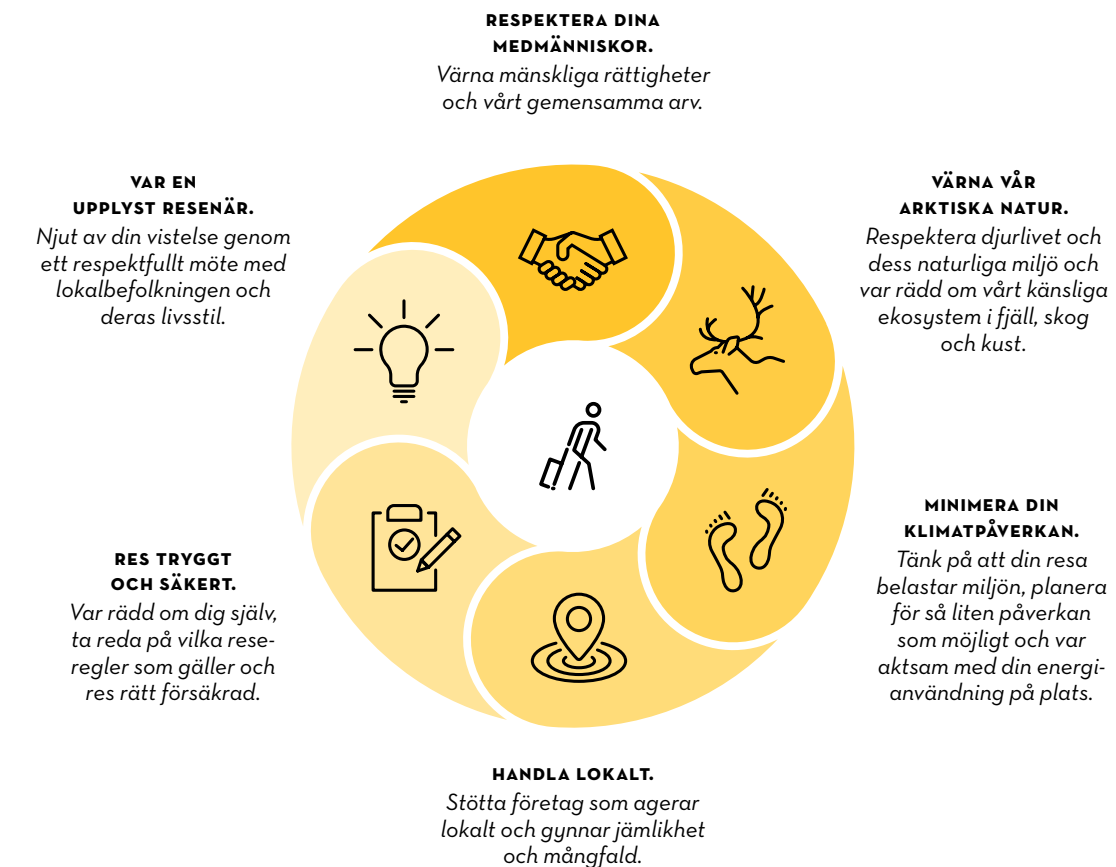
RESPEKTERA DINA MEDMÄNNISKOR.
Värna mänskliga rättigheter och vårt gemensamma arv.

VAR EN UPPLYST RESENÄR.
Njut av din vistelse genom ett respektfullt möte med lokalbefolkningen och deras livsstil.

VÄRNA VÅR ARKTISKA NATUR.
Respektera djurlivet och dess naturliga miljö och var rädd om vårt känsliga ekosystem i fjäll, skog och kust.

MINIMERA DIN KLIMATPÅVERKAN.
Tänk på att din resa belastar miljön, planera för så liten påverkan som möjligt och var aktsam med din energianvändning på plats.

RES TRYGGT OCH SÄKERT.
Var rädd om dig själv, ta reda på vilka reseregler som gäller och res rätt försäkrad.

HANDLA LOKALT.
Stötta företag som agerar lokalt och gynnar jämlikhet och mångfald.